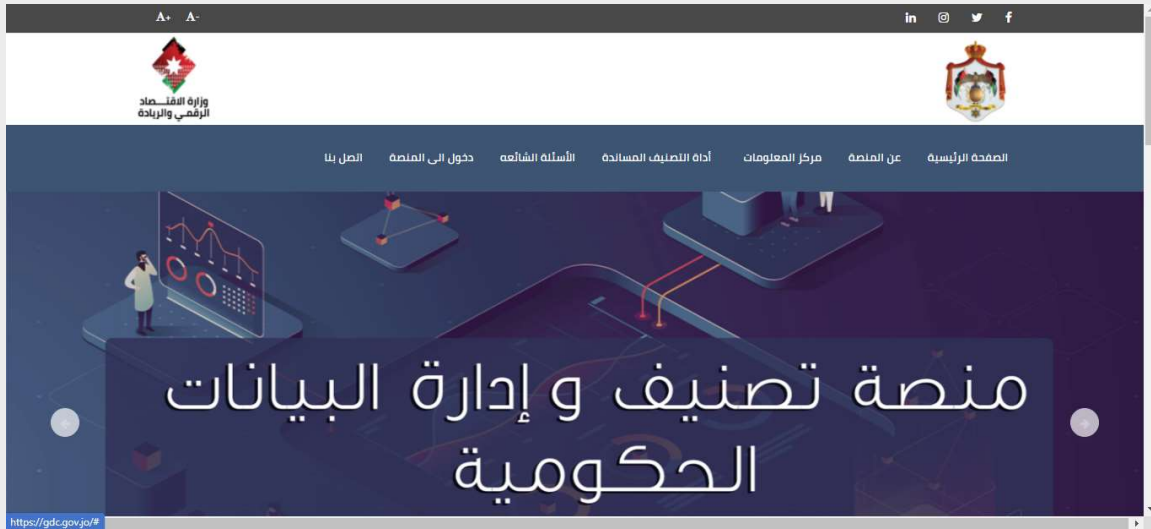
A+ A-

in

وزارة الاقتـــصاد
الرقمي والريادة

الصفحة الرئيسية عن المنصة مركز المعلومات أداة التصنيف المساندة الأسئلة الشائعه دخول الى المنصة اتصل بنا

منصة تصنيف و إدارة البيانات
الحكومية

https://gdc.gov.jo/#